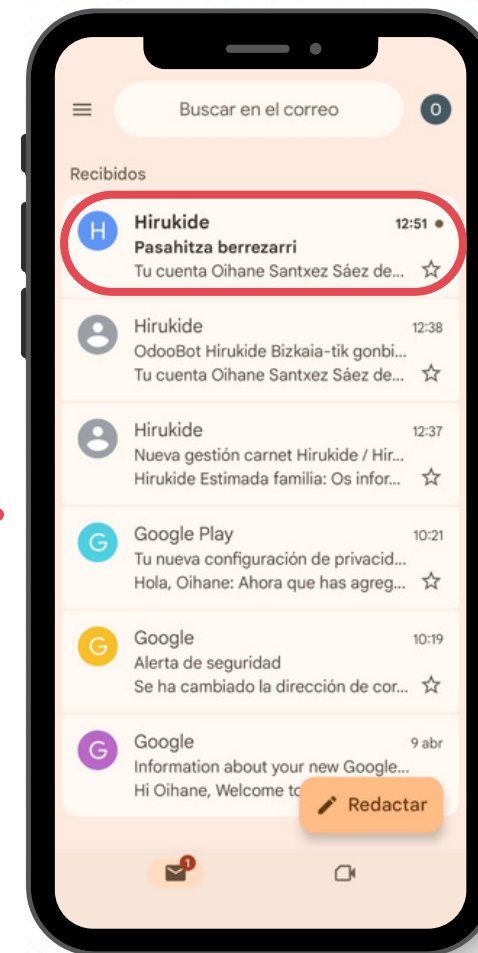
Buscar en el correo

O

Recibidos

H
Hirukide
12:51
Pasahitza berrezarri
Tu cuenta Oihane Santxez Sáez de...

Hirukide
12:38
OdooBot Hirukide Bizkaia-tik gonbi...
Tu cuenta Oihane Santxez Sáez de...

Hirukide
12:37
Nueva gestión carnet Hirukide / Hir...
Hirukide Estimada familia: Os infor...

G
Google Play
10:21
Tu nueva configuración de privacid...
Hola, Oihane: Ahora que has agreg...

G
Google
10:19
Alerta de seguridad
Se ha cambiado la dirección de cor...

G
Google
9 abr
Information about your new Google...
Hi Oihane, Welcome to

Redactar

1